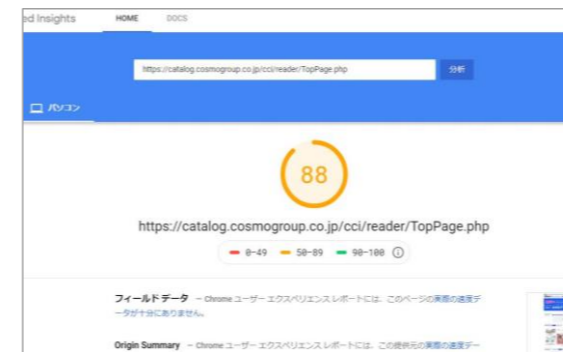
ed Insights HOME DOCS

https://catalog.cosmogroup.co.jp/cci/reader/TopPage.php 分析

パソコン

88

https://catalog.cosmogroup.co.jp/cci/reader/TopPage.php

0-49 50-89 90-100

フィールド データ – Chrome ユーザー エクスペリエンス レポートには、このページの実際の速度データが十分にありません。

Origin Summary – Chrome ユーザー エクスペリエンス レポートには、この提供元の実際の速度デー